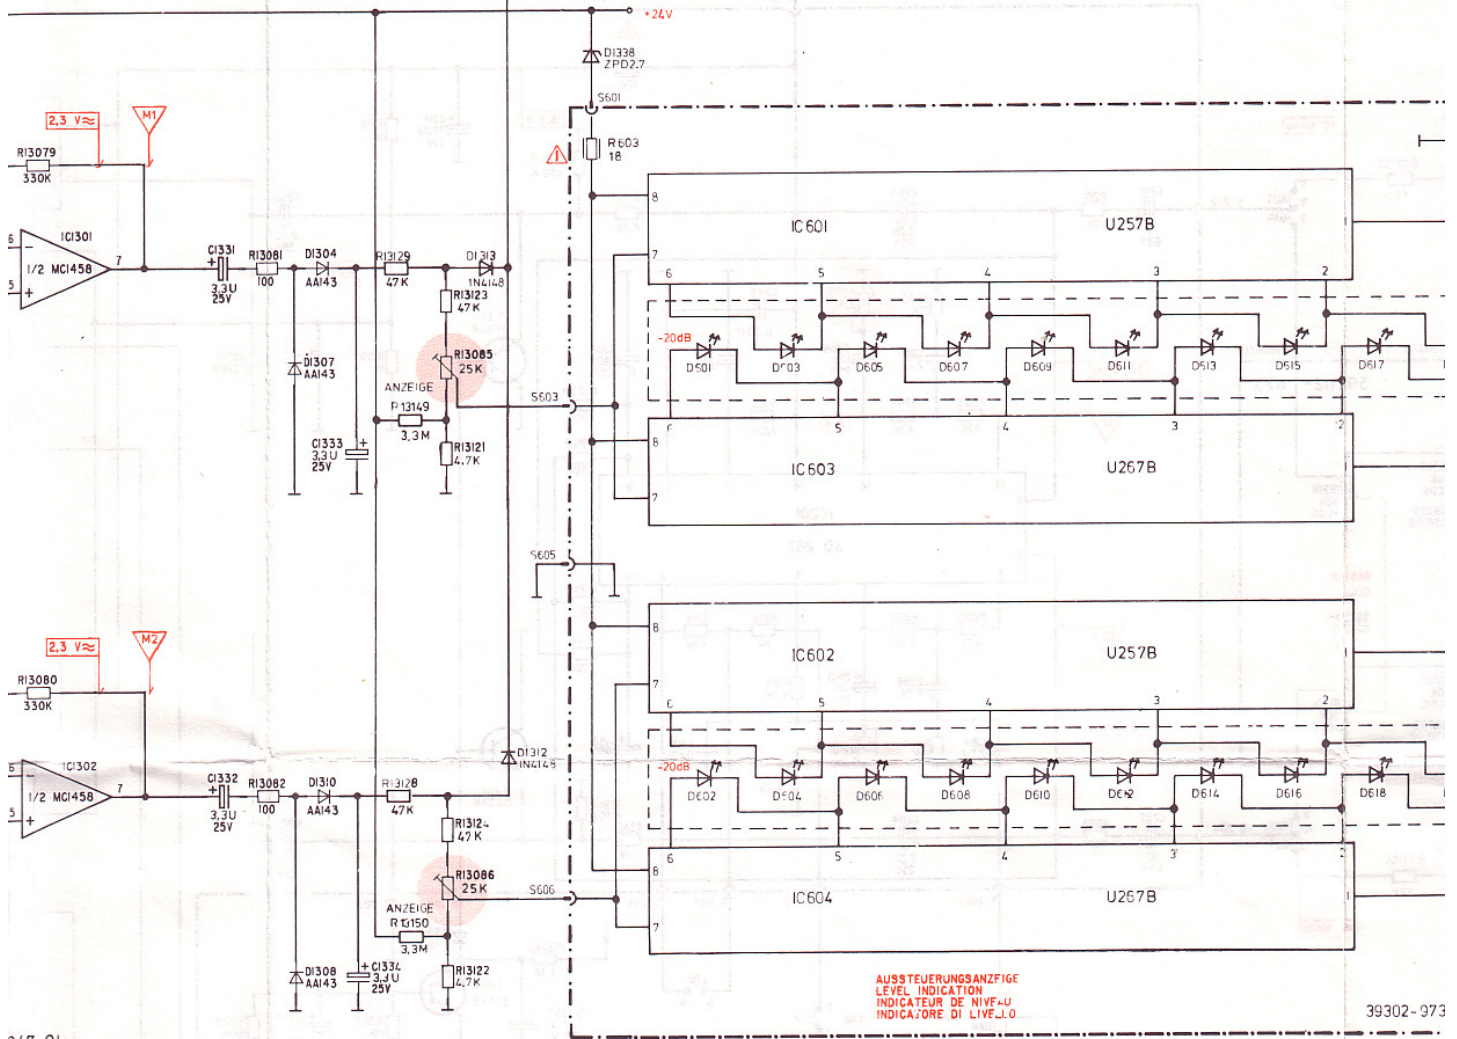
+24V
D1338
ZPD2,7
S601
R603
18
2,3 V≈
M1
R13079
330K
IC1301
1/2 MC1458
6
5
7
C1331
3,3U
25V
R13081
100
D1304
AA143
R13129
47K
D1313
1N4148
R13123
47K
R13085
25K
D1307
AA143
ANZEIGE
R13149
3,3M
S603
C1333
3,3U
25V
R13121
4,7K
IC601
U257B
8
7
6
5
4
3
2
1
-20dB
D501
D503
D605
D607
D609
D611
D513
D515
D617
IC603
U267B
S605
IC602
U257B
2,3 V≈
M2
R13080
330K
IC1302
1/2 MC1458
7
C1332
3,3U
25V
R13082
100
D1310
AA143
R13128
47K
D1312
1N4148
R13124
47K
R13086
25K
S606
ANZEIGE
R13150
3,3M
D1308
AA143
C1334
3,3U
25V
R13122
4,7K
-20dB
D602
D504
D606
D608
D610
D612
D614
D616
D618
IC604
U267B
AUSSTEUERUNGSANZEIGE
LEVEL INDICATION
INDICATEUR DE NIVEAU
INDICATORE DI LIVELLO
39302-973